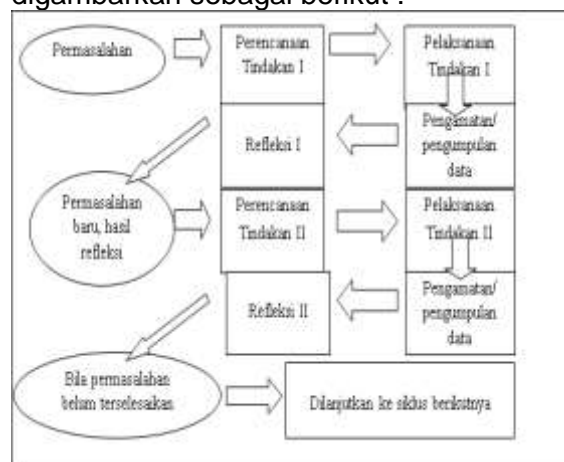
digambarkan sebagai berikut :

Permasalahan

Perencanaan Tindakan I

Pelaksanaan Tindakan I

Refleksi I

Pengamatan/ pengumpulan data

Permasalahan baru, hasil refleksi

Perencanaan Tindakan II

Pelaksanaan Tindakan II

Refleksi II

Pengamatan/ pengumpulan data

Bila permasalahan belum terselesaikan

Dilanjutkan ke siklus berikutnya